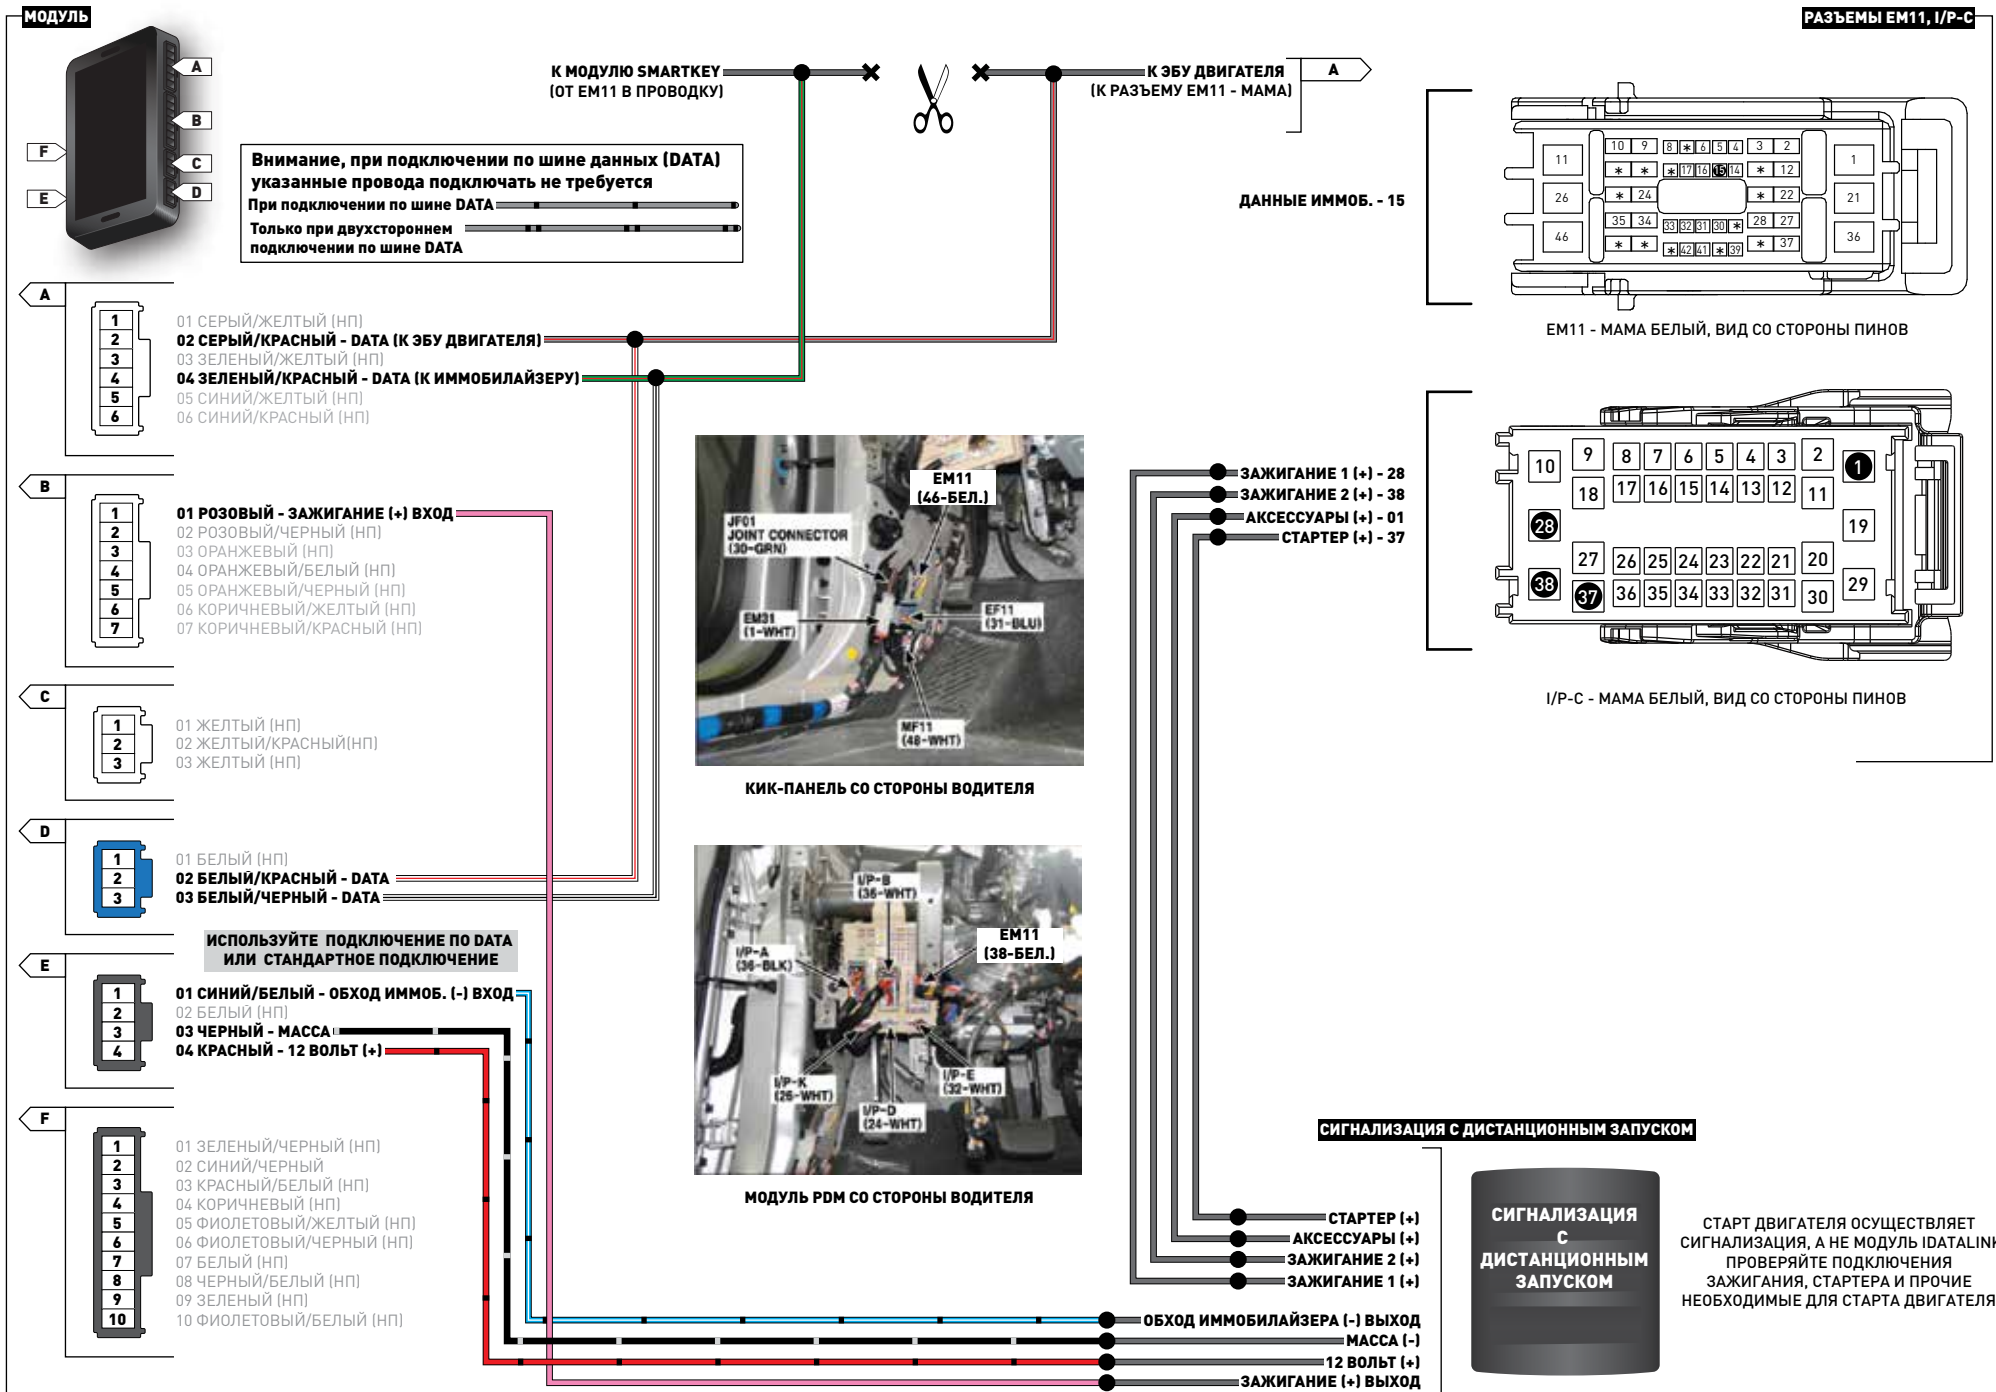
МОДУЛЬ

A
B
C
D
F
E

К МОДУЛЮ SMARTKEY (ОТ EM11 В ПРОВОДКУ)

К ЭБУ ДВИГАТЕЛЯ (К РАЗЪЕМУ EM11 - МАМА)

A

РАЗЪЕМЫ EM11, I/P-C

Внимание, при подключении по шине данных (DATA) указанные провода подключать не требуется
При подключении по шине DATA
Только при двухстороннем подключении по шине DATA

ДАННЫЕ ИММОБ. - 15

| 10 | 9 | 8 | ∗ | 6 | 5 | 4 | 3 | 2 |
|---|---|---|---|---|---|---|---|---|
| ∗ | ∗ | ∗ | 17 | 16 | 15 | 14 | ∗ | 12 |
| ∗ | 24 | | | | | | ∗ | 22 |
| 35 | 34 | 33 | 32 | 31 | 30 | ∗ | 28 | 27 |
| ∗ | ∗ | ∗ | 42 | 41 | ∗ | 39 | ∗ | 37 |

11
26
46
1
21
36

EM11 - МАМА БЕЛЫЙ, ВИД СО СТОРОНЫ ПИНОВ

A
1
2
3
4
5
6
01 СЕРЫЙ/ЖЕЛТЫЙ (НП)
02 СЕРЫЙ/КРАСНЫЙ - DATA (К ЭБУ ДВИГАТЕЛЯ)
03 ЗЕЛЕНЫЙ/ЖЕЛТЫЙ (НП)
04 ЗЕЛЕНЫЙ/КРАСНЫЙ - DATA (К ИММОБИЛАЙЗЕРУ)
05 СИНИЙ/ЖЕЛТЫЙ (НП)
06 СИНИЙ/КРАСНЫЙ (НП)

| 10 | 9 | 8 | 7 | 6 | 5 | 4 | 3 | 2 | 1 |
|---|---|---|---|---|---|---|---|---|---|
| 18 | 17 | 16 | 15 | 14 | 13 | 12 | 11 | | |
| 28 | | | | | | | | 19 | |
| 27 | 26 | 25 | 24 | 23 | 22 | 21 | 20 | | |
| 38 | 37 | 36 | 35 | 34 | 33 | 32 | 31 | 30 | 29 |

I/P-C - МАМА БЕЛЫЙ, ВИД СО СТОРОНЫ ПИНОВ

EM11 (46-БЕЛ.)
JF01 JOINT CONNECTOR (30-GRN)
EM31 (1-WHT)
EF11 (31-BLU)
MF11 (48-WHT)

КИК-ПАНЕЛЬ СО СТОРОНЫ ВОДИТЕЛЯ

ЗАЖИГАНИЕ 1 (+) - 28
ЗАЖИГАНИЕ 2 (+) - 38
АКСЕССУАРЫ (+) - 01
СТАРТЕР (+) - 37

B
1
2
3
4
5
6
7
01 РОЗОВЫЙ - ЗАЖИГАНИЕ (+) ВХОД
02 РОЗОВЫЙ/ЧЕРНЫЙ (НП)
03 ОРАНЖЕВЫЙ (НП)
04 ОРАНЖЕВЫЙ/БЕЛЫЙ (НП)
05 ОРАНЖЕВЫЙ/ЧЕРНЫЙ (НП)
06 КОРИЧНЕВЫЙ/ЖЕЛТЫЙ (НП)
07 КОРИЧНЕВЫЙ/КРАСНЫЙ (НП)

C
1
2
3
01 ЖЕЛТЫЙ (НП)
02 ЖЕЛТЫЙ/КРАСНЫЙ(НП)
03 ЖЕЛТЫЙ (НП)

D
1
2
3
01 БЕЛЫЙ (НП)
02 БЕЛЫЙ/КРАСНЫЙ - DATA
03 БЕЛЫЙ/ЧЕРНЫЙ - DATA

I/P-B (36-WHT)
I/P-A (36-BLK)
EM11 (38-БЕЛ.)
I/P-K (26-WHT)
I/P-D (24-WHT)
I/P-E (32-WHT)

МОДУЛЬ PDM СО СТОРОНЫ ВОДИТЕЛЯ

ИСПОЛЬЗУЙТЕ ПОДКЛЮЧЕНИЕ ПО DATA ИЛИ СТАНДАРТНОЕ ПОДКЛЮЧЕНИЕ

E
1
2
3
4
01 СИНИЙ/БЕЛЫЙ - ОБХОД ИММОБ. (-) ВХОД
02 БЕЛЫЙ (НП)
03 ЧЕРНЫЙ - МАССА
04 КРАСНЫЙ - 12 ВОЛЬТ (+)

F
1
2
3
4
5
6
7
8
9
10
01 ЗЕЛЕНЫЙ/ЧЕРНЫЙ (НП)
02 СИНИЙ/ЧЕРНЫЙ
03 КРАСНЫЙ/БЕЛЫЙ (НП)
04 КОРИЧНЕВЫЙ (НП)
05 ФИОЛЕТОВЫЙ/ЖЕЛТЫЙ (НП)
06 ФИОЛЕТОВЫЙ/ЧЕРНЫЙ (НП)
07 БЕЛЫЙ (НП)
08 ЧЕРНЫЙ/БЕЛЫЙ (НП)
09 ЗЕЛЕНЫЙ (НП)
10 ФИОЛЕТОВЫЙ/БЕЛЫЙ (НП)

СИГНАЛИЗАЦИЯ С ДИСТАНЦИОННЫМ ЗАПУСКОМ

СТАРТЕР (+)
АКСЕССУАРЫ (+)
ЗАЖИГАНИЕ 2 (+)
ЗАЖИГАНИЕ 1 (+)

СИГНАЛИЗАЦИЯ С ДИСТАНЦИОННЫМ ЗАПУСКОМ

СТАРТ ДВИГАТЕЛЯ ОСУЩЕСТВЛЯЕТ СИГНАЛИЗАЦИЯ, А НЕ МОДУЛЬ IDATALINK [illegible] ПРОВЕРЯЙТЕ ПОДКЛЮЧЕНИЯ ЗАЖИГАНИЯ, СТАРТЕРА И ПРОЧИЕ НЕОБХОДИМЫЕ ДЛЯ СТАРТА ДВИГАТЕЛЯ

ОБХОД ИММОБИЛАЙЗЕРА (-) ВЫХОД
МАССА (-)
12 ВОЛЬТ (+)
ЗАЖИГАНИЕ (+) ВЫХОД